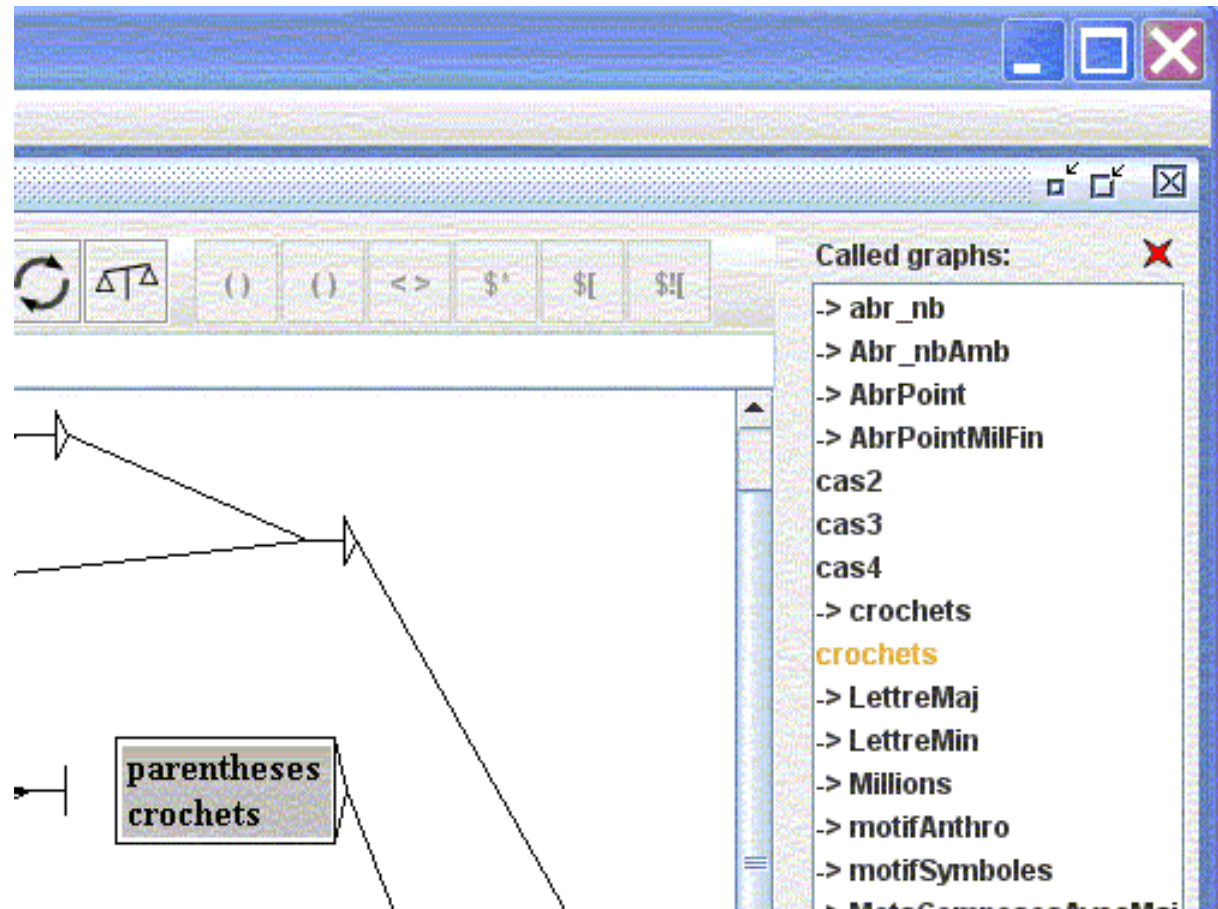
( ) ( ) < > $* $[ $![

Called graphs:

-> abr_nb
-> Abr_nbAmb
-> AbrPoint
-> AbrPointMilFin
cas2
cas3
cas4
-> crochets
crochets
-> LettreMaj
-> LettreMin
-> Millions
-> motifAnthro
-> motifSymboles
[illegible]

parentheses
crochets